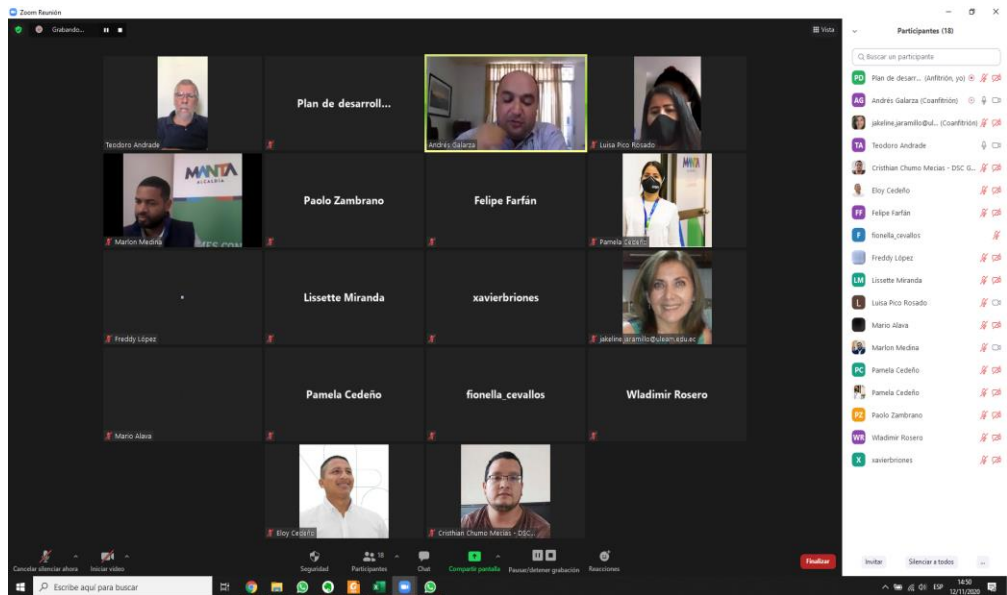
Zoom Reunión

Grabando...

Vista

Teodoro Andrade

Plan de desarroll...

Andrés Galarza

Luisa Pico Rosado

MANTA

Marlon Medina

Paolo Zambrano

Felipe Farfán

Pamela Cedeño

Freddy López

Lissette Miranda

xavierbriones

jakeline.jaramillo@uleam.edu.ec

Mario Alava

Pamela Cedeño

fionella_cevallos

Wladimir Rosero

Eloy Cedeño

Cristhian Chumo Mecias - DSC...

Cancelar silenciar ahora

Iniciar video

Seguridad

18

Participantes

Chat

Compartir pantalla

Pausar/detener grabación

Reacciones

Finalizar

Participantes (18)

Buscar un participante

PD Plan de desarr... (Anfitrión, yo)

AG Andrés Galarza (Coanfitrión)

jakeline.jaramillo@ul... (Coanfitrión)

TA Teodoro Andrade

CC Cristhian Chumo Mecias - DSC G...

Eloy Cedeño

FF Felipe Farfán

F fionella_cevallos

Freddy López

LM Lissette Miranda

L Luisa Pico Rosado

Mario Alava

Marlon Medina

PC Pamela Cedeño

Pamela Cedeño

PZ Paolo Zambrano

WR Wladimir Rosero

X xavierbriones

Invitar

Silenciar a todos

...

Escribe aquí para buscar

ESP

14:50
12/11/2020